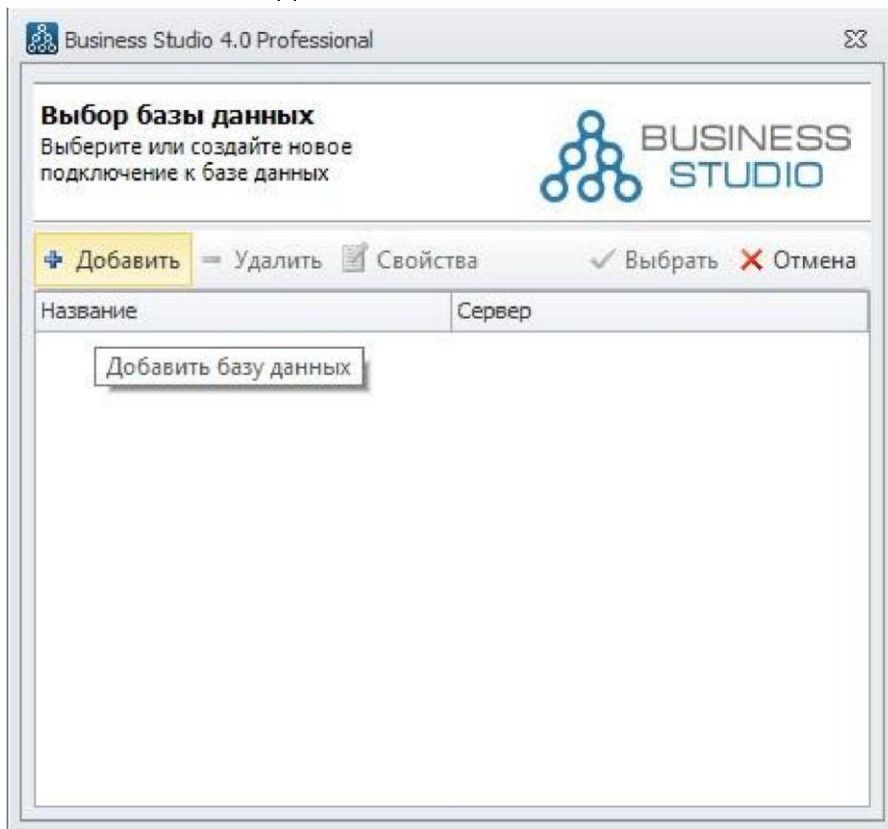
Business Studio 4.0 Professional

Выбор базы данных
Выберите или создайте новое подключение к базе данных

BUSINESS STUDIO

Добавить Удалить Свойства Выбрать Отмена

| Название | Сервер |
|---|---|

Добавить базу данных